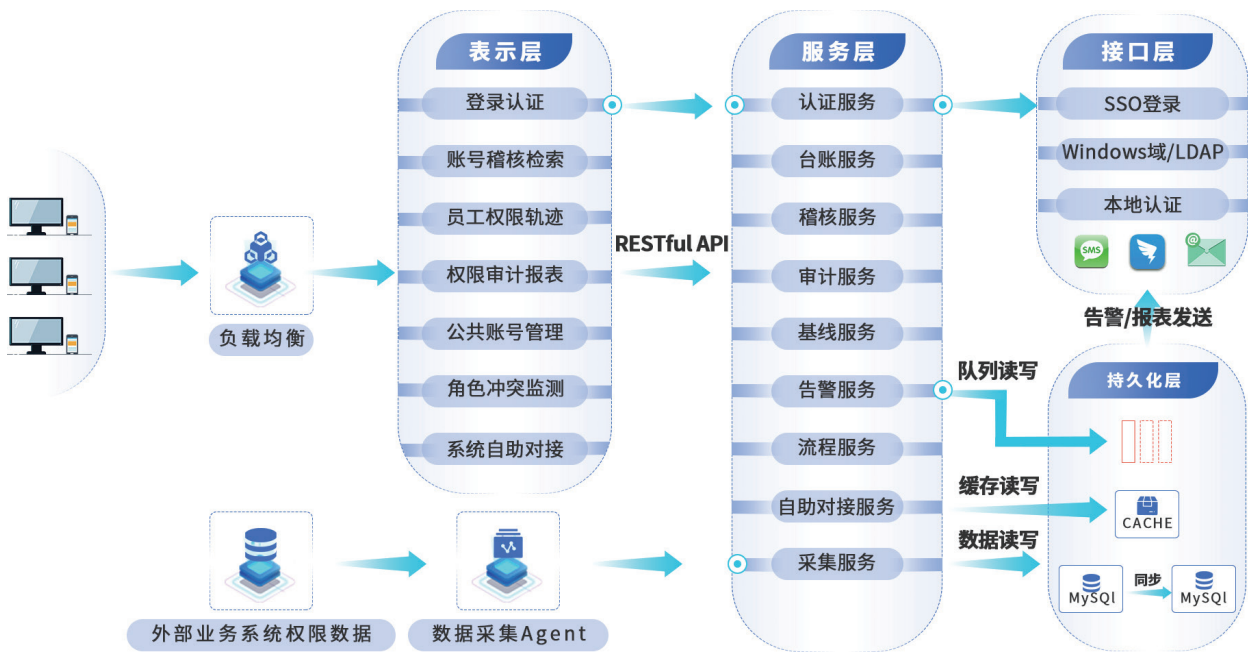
表示层

登录认证

账号稽核检索

员工权限轨迹

权限审计报表

公共账号管理

角色冲突监测

系统自助对接

负载均衡

RESTful API

服务层

认证服务

台账服务

稽核服务

审计服务

基线服务

告警服务

流程服务

自助对接服务

采集服务

接口层

SSO登录

Windows域/LDAP

本地认证

SMS

告警/报表发送

队列读写

持久化层

缓存读写

CACHE

数据读写

MySQl

同步

MySQl

外部业务系统权限数据

数据采集Agent